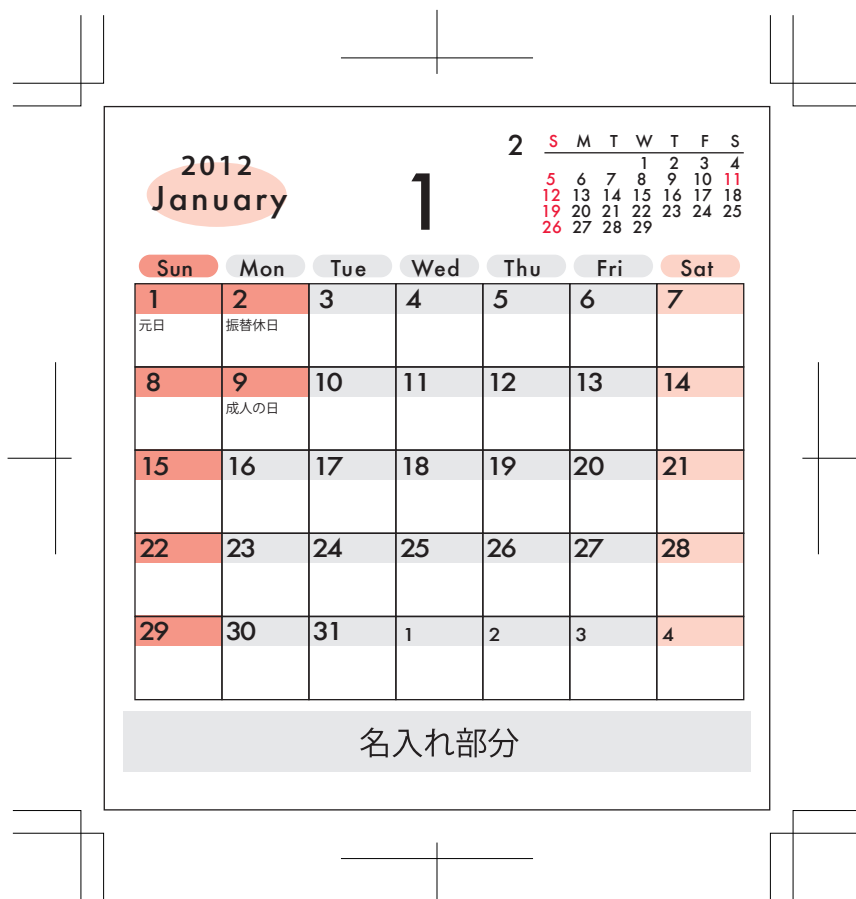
2012
January

1

2

| S | M | T | W | T | F | S |
|---|---|---|---|---|---|---|
| | | | 1 | 2 | 3 | 4 |
| 5 | 6 | 7 | 8 | 9 | 10 | 11 |
| 12 | 13 | 14 | 15 | 16 | 17 | 18 |
| 19 | 20 | 21 | 22 | 23 | 24 | 25 |
| 26 | 27 | 28 | 29 | | | |

| Sun | Mon | Tue | Wed | Thu | Fri | Sat |
|---|---|---|---|---|---|---|
| 1 元日 | 2 振替休日 | 3 | 4 | 5 | 6 | 7 |
| 8 | 9 成人の日 | 10 | 11 | 12 | 13 | 14 |
| 15 | 16 | 17 | 18 | 19 | 20 | 21 |
| 22 | 23 | 24 | 25 | 26 | 27 | 28 |
| 29 | 30 | 31 | 1 | 2 | 3 | 4 |

名入れ部分